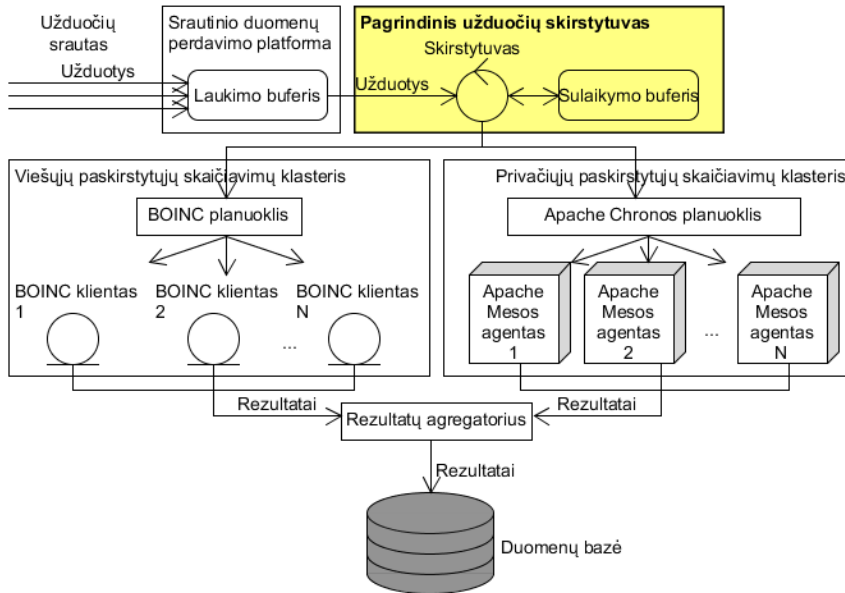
Užduočių srautas

Užduotys

Srautinio duomenų perdavimo platforma

Laukimo buferis

Pagrindinis užduočių skirstytuvas

Skirstytuvas

Užduotys

Sulaikymo buferis

Viešųjų paskirstytųjų skaičiavimų klasteris

BOINC planuoklis

BOINC klientas 1

BOINC klientas 2

BOINC klientas N

...

Privačiųjų paskirstytųjų skaičiavimų klasteris

Apache Chronos planuoklis

Apache Mesos agentas 1

Apache Mesos agentas 2

...

Apache Mesos agentas N

Rezultatai

Rezultatų agregatorius

Rezultatai

Rezultatai

Duomenų bazė